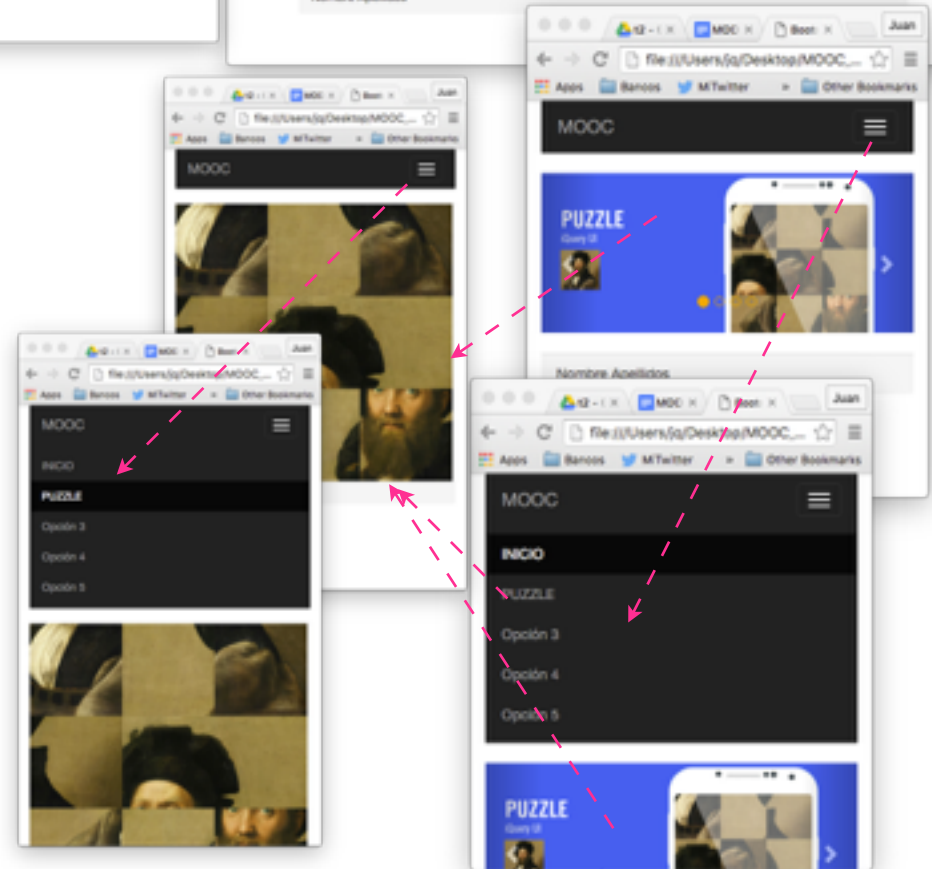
Juan
file:///Users/jq/Desktop/MOOC_...
Apps Bancos MiTwitter » Other Bookmarks
MOOC
PUZZLE
jQuery UI
Nombre Apellidos

Juan
file:///Users/jq/Desktop/MOOC_...
Apps Bancos MiTwitter » Other Bookmarks
MOOC

Juan
file:///Users/jq/Desktop/MOOC_...
Apps Bancos MiTwitter » Other Bookmarks
MOOC
INICIO
PUZZLE
Opción 3
Opción 4
Opción 5

Juan
file:///Users/jq/Desktop/MOOC_...
Apps Bancos MiTwitter » Other Bookmarks
MOOC
INICIO
PUZZLE
Opción 3
Opción 4
Opción 5
PUZZLE
jQuery UI